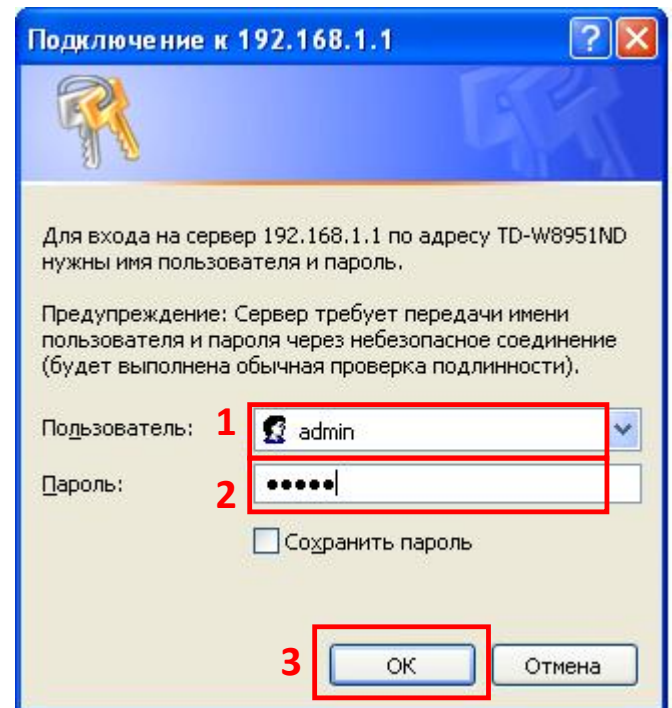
Подключение к 192.168.1.1

Для входа на сервер 192.168.1.1 по адресу TD-W8951ND нужны имя пользователя и пароль.

Предупреждение: Сервер требует передачи имени пользователя и пароля через небезопасное соединение (будет выполнена обычная проверка подлинности).

Пользователь: 1 admin

Пароль: 2 •••••

Сохранить пароль

3 OK Отмена